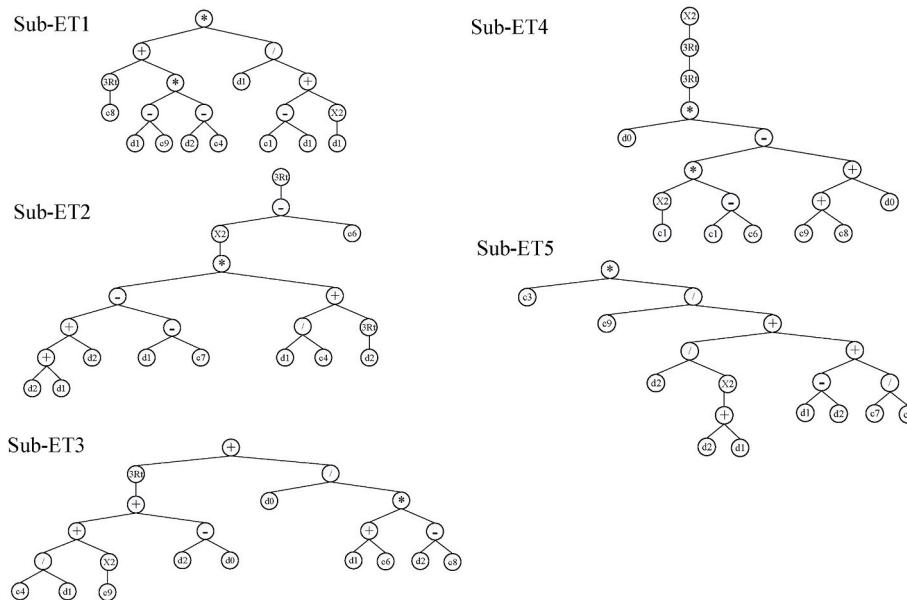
Sub-ET1

*
+ /
3Rt * d1 +
c8 - - - X2
d1 c9 d2 c4 c1 d1 d1

Sub-ET4

X2
3Rt
3Rt
*
d0 -
* +
X2 - + d0
c1 c1 c6 c9 c8

Sub-ET2

3Rt
-
X2 c6
*
- +
+ - / 3Rt
+ d2 d1 c7 d1 c4 d2
d2 d1

Sub-ET5

*
c3 /
c9 +
/ +
d2 X2 - /
+ d1 d2 c7 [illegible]
d2 d1

Sub-ET3

+
3Rt /
+ d0 *
+ - + -
/ X2 d2 d0 d1 c6 d2 c8
c4 d1 c9